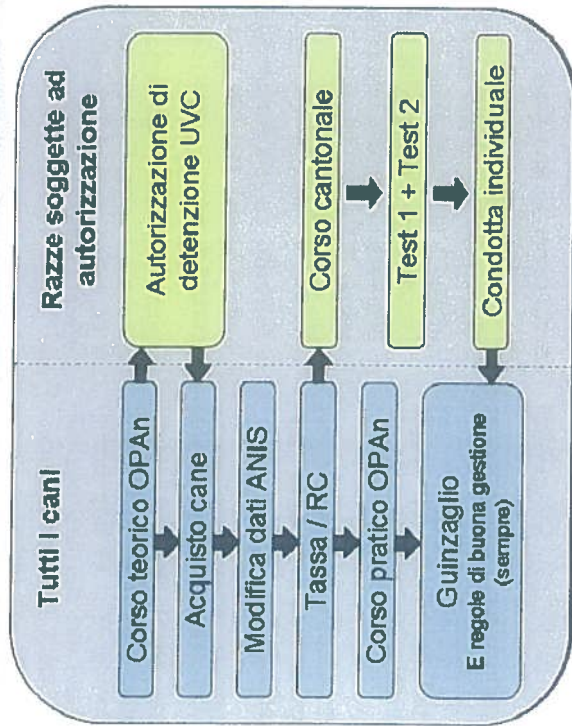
Razze soggette ad autorizzazione

Autorizzazione di detenzione UVC

Corso cantonale

Test 1 + Test 2

Condotta individuale

Tutti i cani

Corso teorico OPAn

Acquisto cane

Modifica dati ANIS

Tassa / RC

Corso pratico OPAn

Guinzaglio
E regole di buona gestione
(sempre)